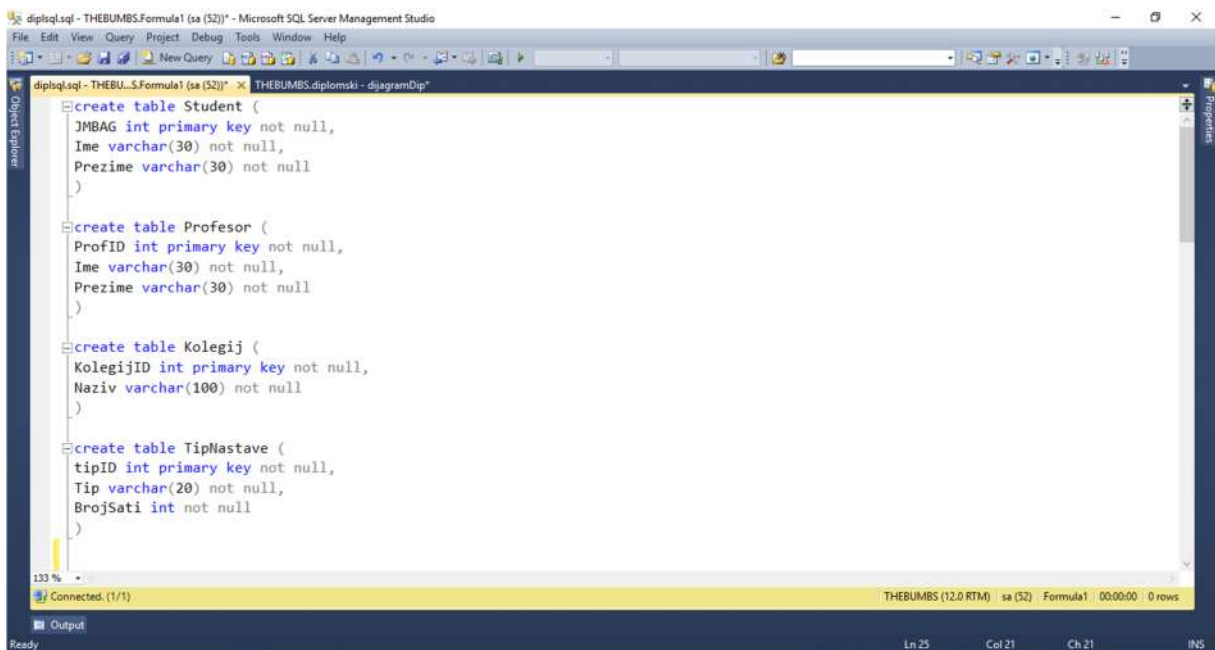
diplsql.sql - THEBUMBS.Formula1 (sa (52))* - Microsoft SQL Server Management Studio

File Edit View Query Project Debug Tools Window Help

New Query

Object Explorer

diplsql.sql - THEBU...S.Formula1 (sa (52))* × THEBUMBS.diplomski - dijagramDip*

Properties

create table Student (
JMBAG int primary key not null,
Ime varchar(30) not null,
Prezime varchar(30) not null
)

create table Profesor (
ProfID int primary key not null,
Ime varchar(30) not null,
Prezime varchar(30) not null
)

create table Kolegij (
KolegijID int primary key not null,
Naziv varchar(100) not null
)

create table TipNastave (
tipID int primary key not null,
Tip varchar(20) not null,
BrojSati int not null
)

133 %

Connected. (1/1)

THEBUMBS (12.0 RTM) sa (52) Formula1 00:00:00 0 rows

Output

Ready

Ln 25 Col 21 Ch 21 INS